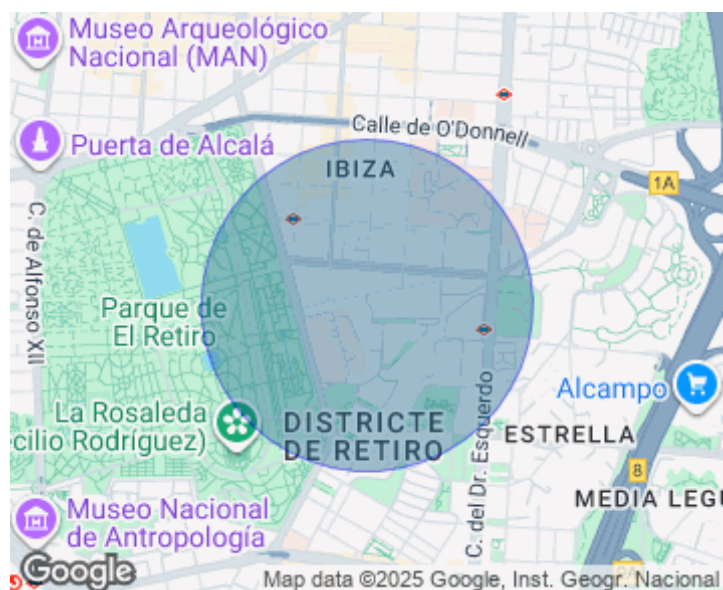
Museo Arqueológico Nacional (MAN)

Puerta de Alcalá

Calle de O'Donnell

IBIZA

1A

C. de Alfonso XII

Parque de El Retiro

La Rosaleda
cilio Rodríguez)

DISTRICTE DE RETIRO

C. del Dr. Esquerdo

Alcampo

ESTRELLA

8

MEDIA LEGU

Museo Nacional de Antropología

Google

Map data ©2025 Google, Inst. Geogr. Nacional